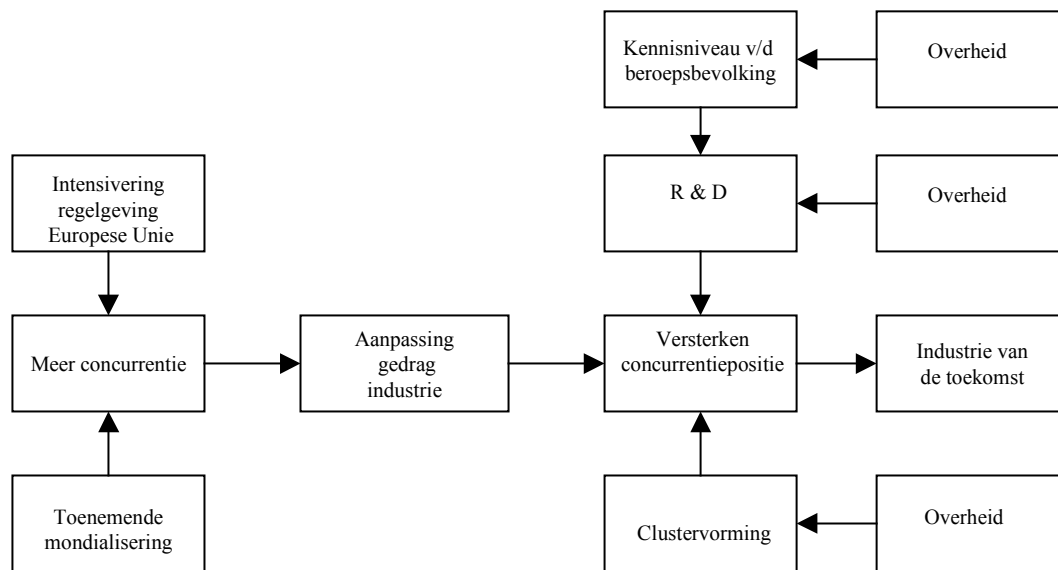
Kennisniveau v/d beroepsbevolking

Overheid

Intensivering regelgeving Europese Unie

R & D

Overheid

Meer concurrentie

Aanpassing gedrag industrie

Versterken concurrentiepositie

Industrie van de toekomst

Toenemende mondialisering

Clustervorming

Overheid